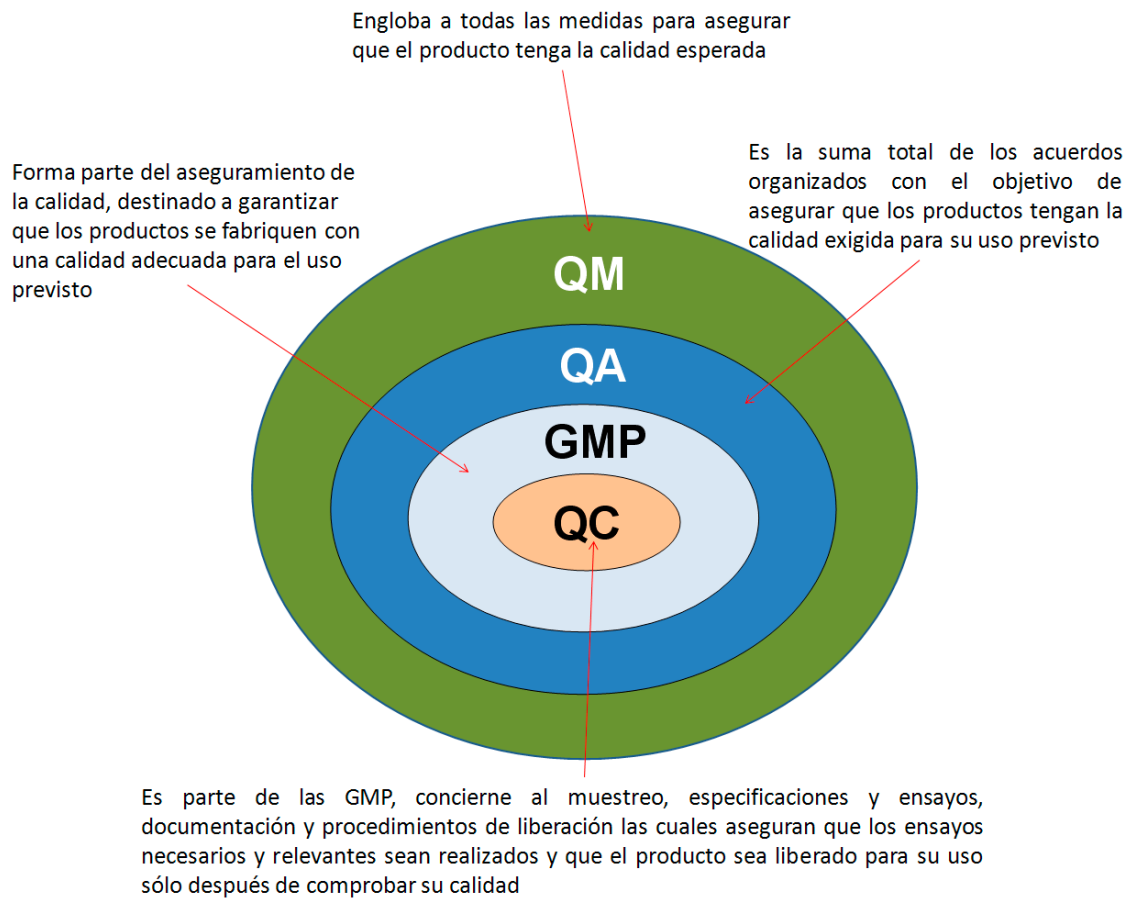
Engloba a todas las medidas para asegurar que el producto tenga la calidad esperada

Forma parte del aseguramiento de la calidad, destinado a garantizar que los productos se fabriquen con una calidad adecuada para el uso previsto

Es la suma total de los acuerdos organizados con el objetivo de asegurar que los productos tengan la calidad exigida para su uso previsto

QM

QA

GMP

QC

Es parte de las GMP, concierne al muestreo, especificaciones y ensayos, documentación y procedimientos de liberación las cuales aseguran que los ensayos necesarios y relevantes sean realizados y que el producto sea liberado para su uso sólo después de comprobar su calidad